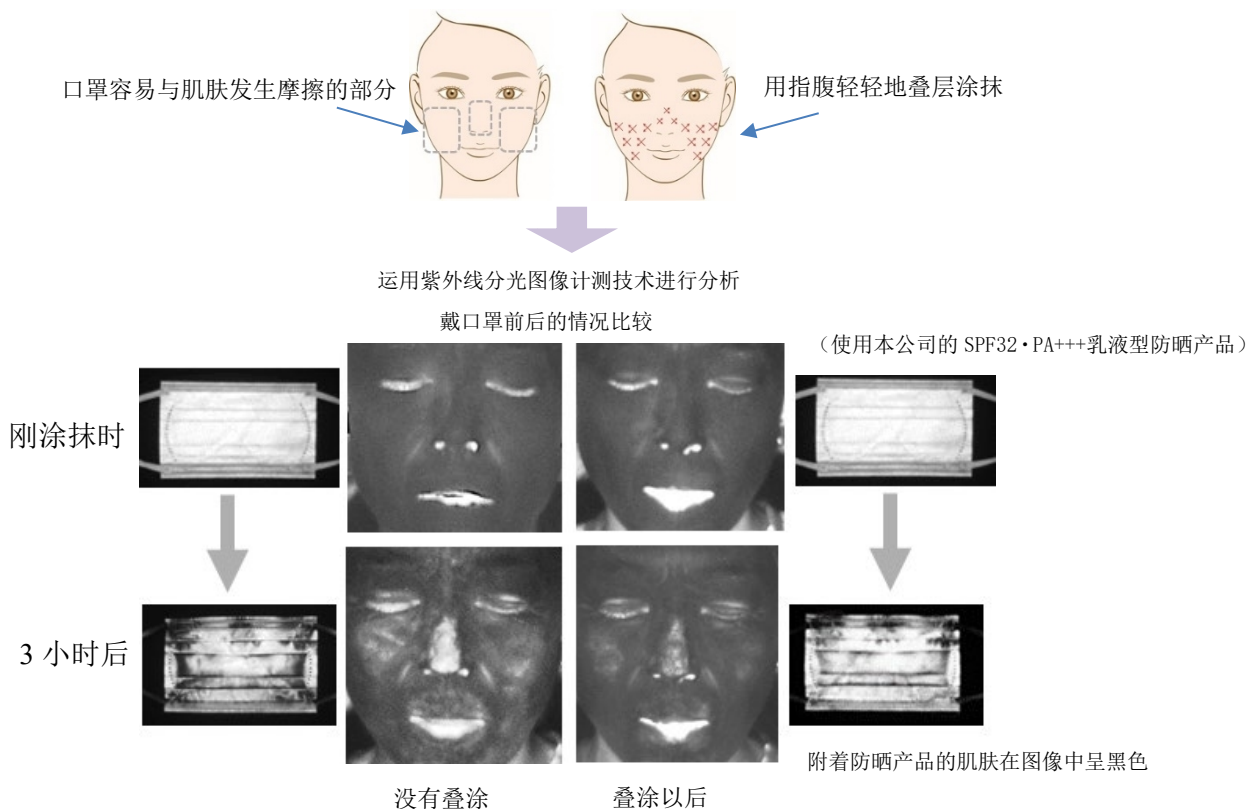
口罩容易与肌肤发生摩擦的部分

用指腹轻轻地叠层涂抹

运用紫外线分光图像计测技术进行分析

戴口罩前后的情况比较

（使用本公司的 SPF32・PA+++乳液型防晒产品）

刚涂抹时

3 小时后

附着防晒产品的肌肤在图像中呈黑色

没有叠涂

叠涂以后